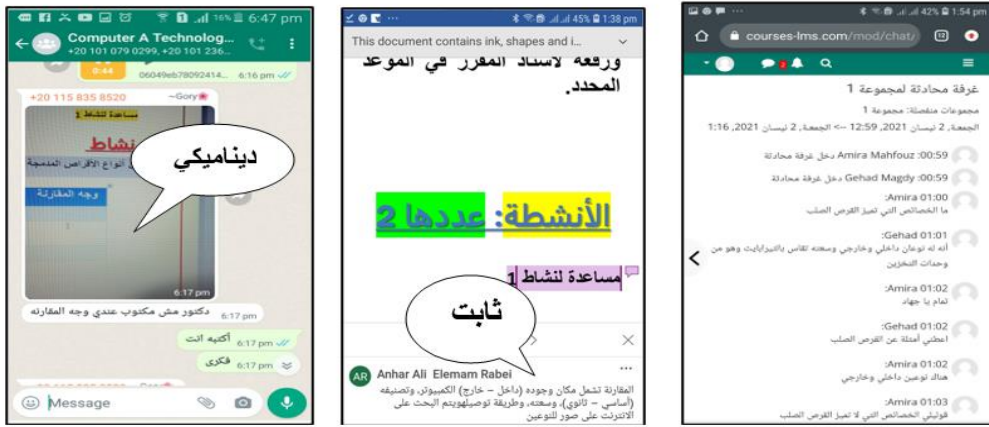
6:47 pm 16%

Computer A Technolog...
+20 101 079 0299, +20 101 236...

0:44
06049eb78092414... 6:16 pm

+20 115 835 8520 ~Gory

مساعدة لنشاط 1
نشاط
انواع الأقراص المدمجة
وجه المقارنة

6:17 pm

ديناميكي

دكتور مش مكتوب عندي وجه المقارنه 6:17 pm

أكتبه انت 6:17 pm

فكري 6:17 pm

Message

45% 1:38 pm

This document contains ink, shapes and i...

ورفعة لأستاذ المقرر في الموعد المحدد.

الأنشطة: عددها 2

مساعدة لنشاط 1

ثابت

AR Anhar Ali Elemam Rabei

المقارنة تشمل مكان وجوده (داخل – خارج) الكمبيوتر، وتصنيفه (أساسي – ثانوي)، وسعته، وطريقة توصيلهويتم البحث على الانترنت على صور للنوعين

42% 1:54 pm

courses-lms.com/mod/chat/

غرفة محادثة لمجموعة 1

مجموعات منفصلة: مجموعة 1

الجمعة، 2 نيسان 2021، 12:59 --> الجمعة، 2 نيسان 2021، 1:16

00:59 Amira Mahfouz دخل غرفة محادثة

00:59 Gehad Magdy دخل غرفة محادثة

Amira 01:00:
ما الخصائص التي تميز القرص الصلب

Gehad 01:01:
أنه له نوعان داخلي وخارجي وسعته تقاس بالتيرابايت وهو من وحدات التخزين

Amira 01:02:
تمام يا جهاد

Gehad 01:02:
اعطني أمثلة عن القرص الصلب

Amira 01:02:
هناك نوعين داخلي وخارجي

Amira 01:03:
قوليلي الخصائص التي لا تميز القرص الصلب